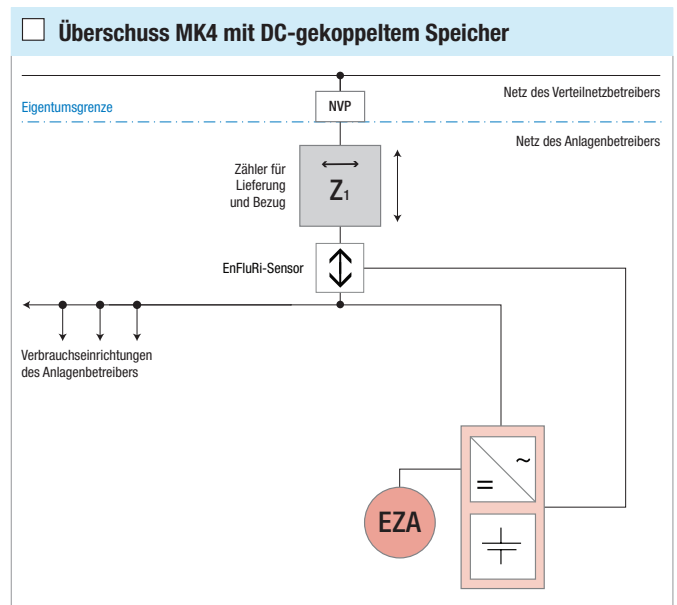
Überschuss MK4 mit DC-gekoppeltem Speicher

Netz des Verteilnetzbetreibers

Eigentumsgrenze

NVP

Netz des Anlagenbetreibers

Zähler für Lieferung und Bezug

$Z_1$

EnFluRi-Sensor

Verbrauchseinrichtungen des Anlagenbetreibers

=

~

EZA